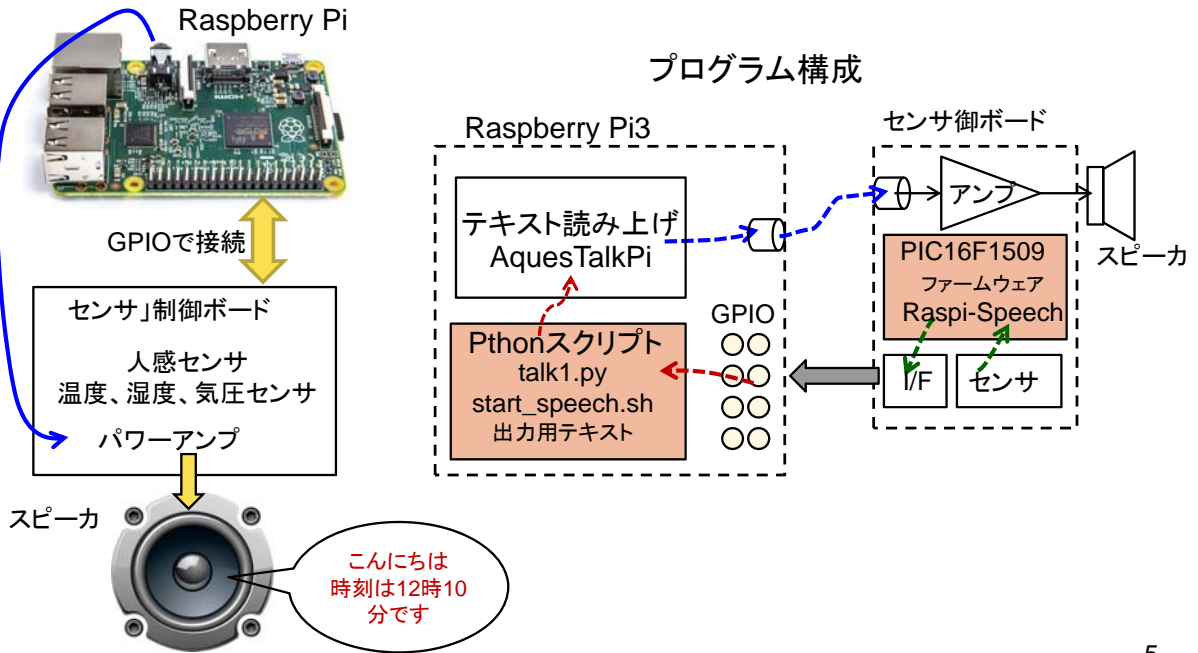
Raspberry Pi

GPIOで接続

センサ｣制御ボード

人感センサ
温度、湿度、気圧センサ

パワーアンプ

スピーカ

こんにちは
時刻は12時10分です

プログラム構成

Raspberry Pi3

テキスト読み上げ
AquesTalkPi

Pthonスクリプト
talk1.py
start_speech.sh
出力用テキスト

GPIO

センサ御ボード

アンプ

スピーカ

PIC16F1509
ファームウェア
Raspi-Speech

I/F

センサ

5